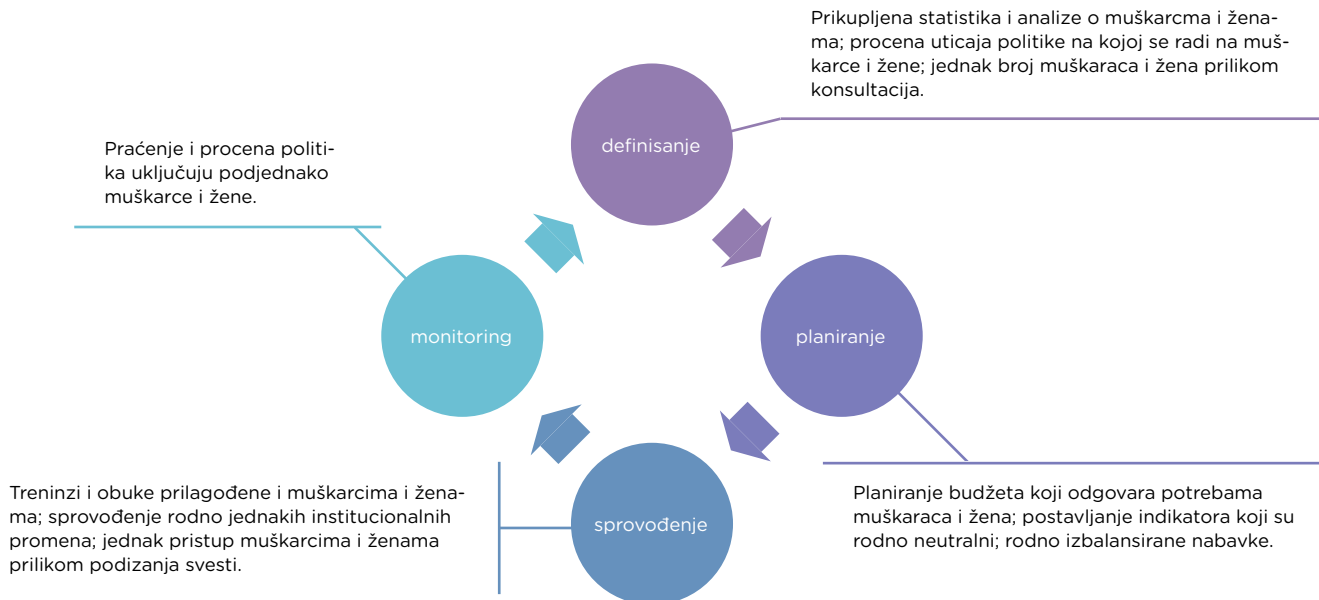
Prikupljena statistika i analize o muškarcma i ženama; procena uticaja politike na kojoj se radi na muškarce i žene; jednak broj muškaraca i žena prilikom konsultacija.

Praćenje i procena politika uključuju podjednako muškarce i žene.

definisanje

monitoring

planiranje

sprovođenje

Treninzi i obuke prilagođene i muškarcima i ženama; sprovođenje rodno jednakih institucionalnih promena; jednak pristup muškarcima i ženama prilikom podizanja svesti.

Planiranje budžeta koji odgovara potrebama muškaraca i žena; postavljanje indikatora koji su rodno neutralni; rodno izbalansirane nabavke.